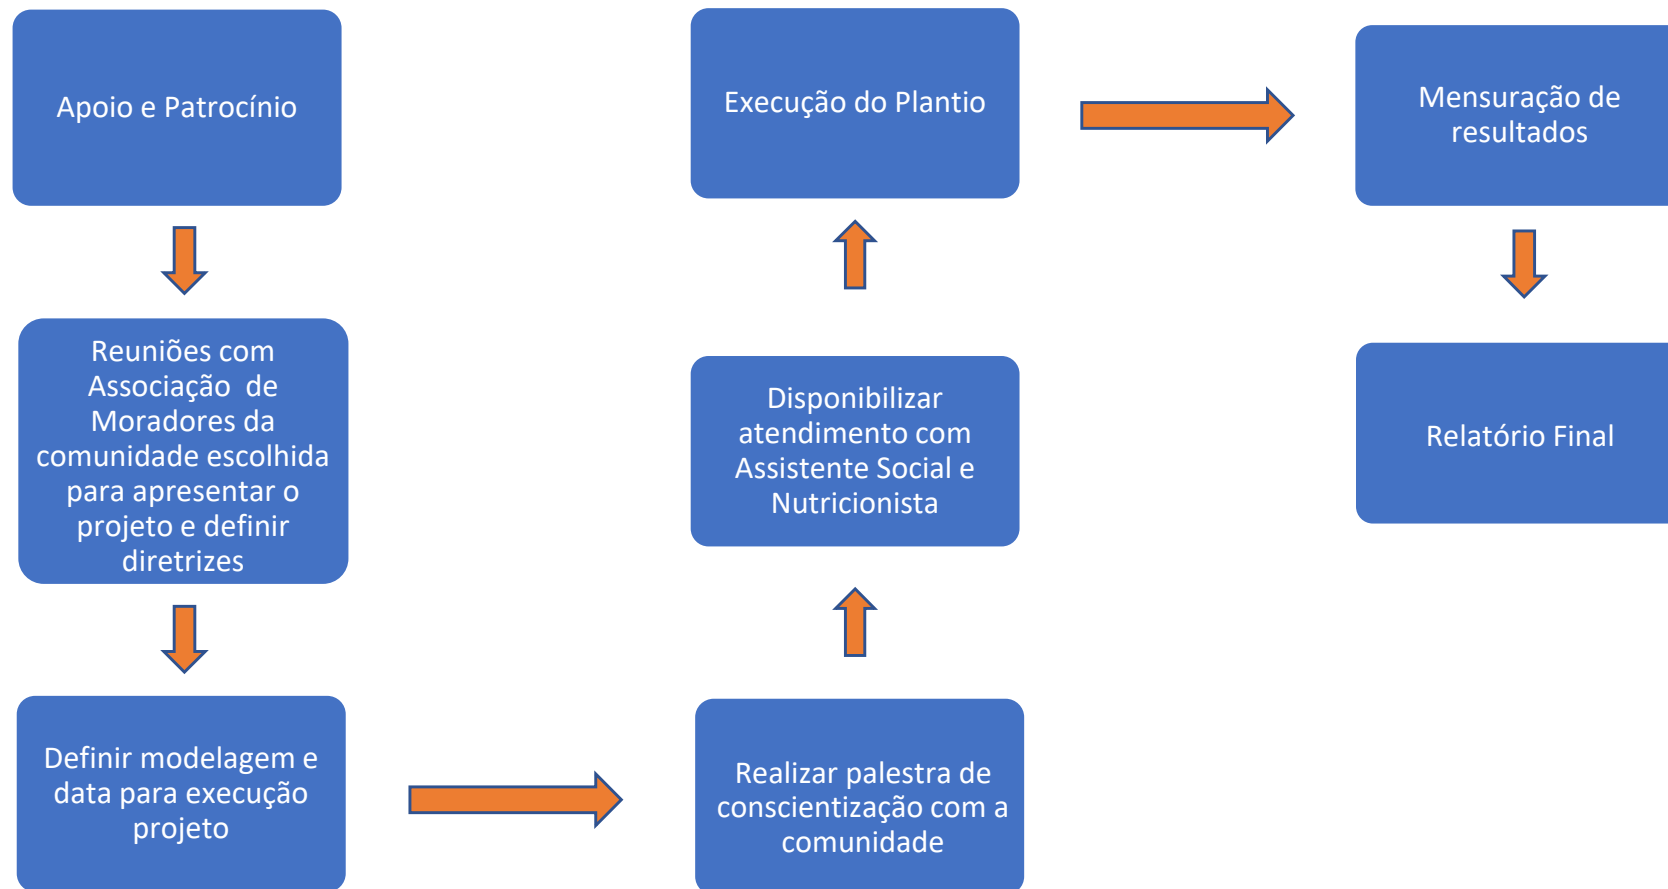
Apoio e Patrocínio

Reuniões com Associação de Moradores da comunidade escolhida para apresentar o projeto e definir diretrizes

Definir modelagem e data para execução projeto

Realizar palestra de conscientização com a comunidade

Disponibilizar atendimento com Assistente Social e Nutricionista

Execução do Plantio

Mensuração de resultados

Relatório Final